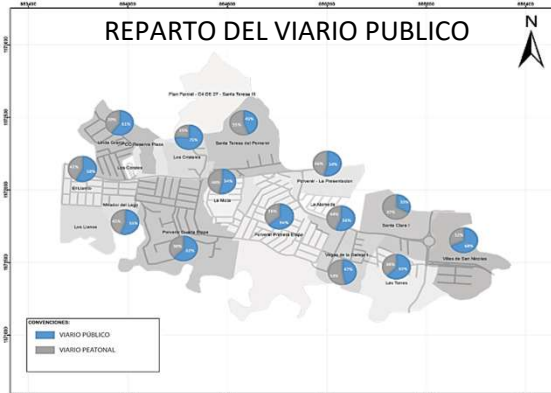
REPARTO DEL VIARIO PUBLICO

N

Plan Parcial - O4 EE 07 - Santa Teresa III

Los Cristales

Santa Teresa del Porvenir

Los Caracoles

El Uberto

Mirador del Lago

Los Llanos

Porvenir Rosario Plaza

La Nubia

Porvenir - La Presentacion

La Alameda

Porvenir Primero Etapa

Santa Clara I

Villas de la Sabana I

Las Torres

Villas de San Nicolas

CONVENCIONES:

VIARIO PÚBLICO

VIARIO PEATONAL